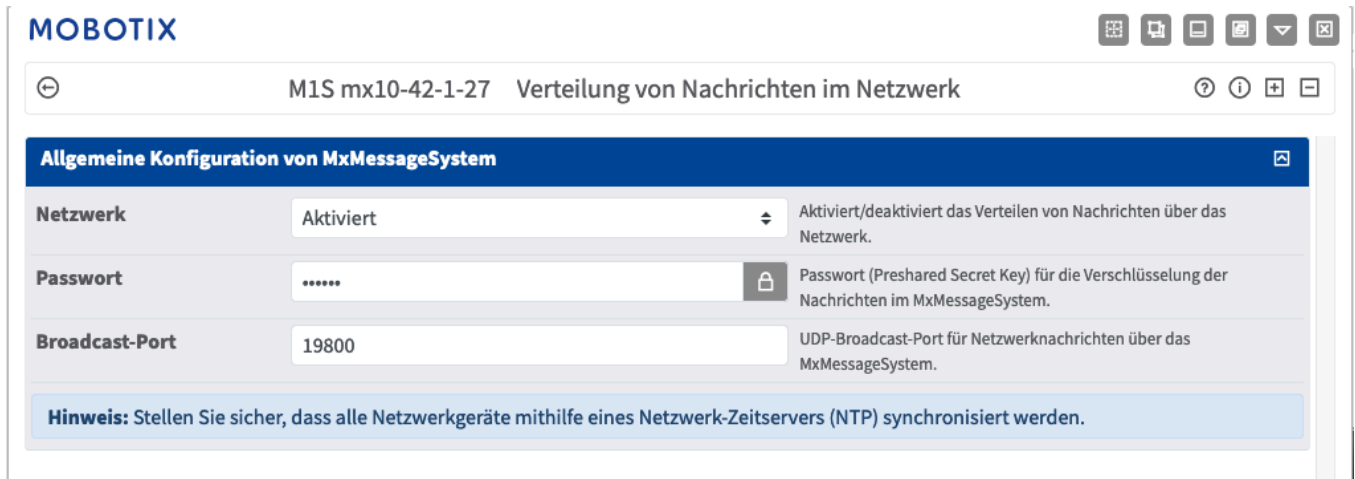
MOBOTIX

M1S mx10-42-1-27 Verteilung von Nachrichten im Netzwerk

Allgemeine Konfiguration von MxMessageSystem

| | | |
|---|---|---|
| Netzwerk | Aktiviert | Aktiviert/deaktiviert das Verteilen von Nachrichten über das Netzwerk. |
| Passwort | •••••• | Passwort (Preshared Secret Key) für die Verschlüsselung der Nachrichten im MxMessageSystem. |
| Broadcast-Port | 19800 | UDP-Broadcast-Port für Netzwerknachrichten über das MxMessageSystem. |

Hinweis: Stellen Sie sicher, dass alle Netzwerkgeräte mithilfe eines Netzwerk-Zeitservers (NTP) synchronisiert werden.